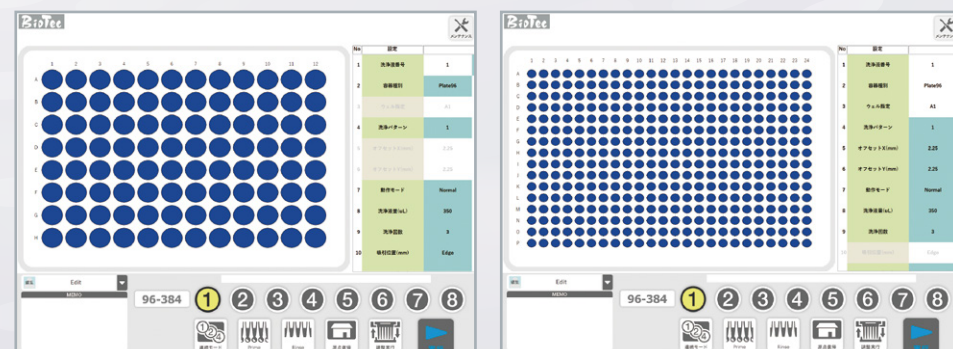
BioTec

メンテナンス

1 2 3 4 5 6 7 8 9 10 11 12

A
B
C
D
E
F
G
H

| No | 設定 | |
|---|---|---|
| 1 | 洗浄設備号 | 1 |
| 2 | 容器種別 | Plate96 |
| 3 | ウェル指定 | A1 |
| 4 | 洗浄パターン | 1 |
| 5 | オフセットX(mm) | 2.25 |
| 6 | オフセットY(mm) | 2.25 |
| 7 | 動作モード | Normal |
| 8 | 洗浄液量(uL) | 350 |
| 9 | 洗浄回数 | 3 |
| 10 | 吸引位置(mm) | Edge |

Edit

MEMO

96-384

1 2 3 4 5 6 7 8

連続モード Prime Rinse 原点復帰 試験実行

BioTec

メンテナンス

1 2 3 4 5 6 7 8 9 10 11 12 13 14 15 16 17 18 19 20 21 22 23 24

A
B
C
D
E
F
G
H
I
J
K
L
M
N
O
P

| No | 設定 | |
|---|---|---|
| 1 | 洗浄設備号 | 1 |
| 2 | 容器種別 | Plate96 |
| 3 | ウェル指定 | A1 |
| 4 | 洗浄パターン | 1 |
| 5 | オフセットX(mm) | 2.25 |
| 6 | オフセットY(mm) | 2.25 |
| 7 | 動作モード | Normal |
| 8 | 洗浄液量(uL) | 350 |
| 9 | 洗浄回数 | 3 |
| 10 | 吸引位置(mm) | Edge |

Edit

MEMO

96-384

1 2 3 4 5 6 7 8

連続モード Prime Rinse 原点復帰 試験実行